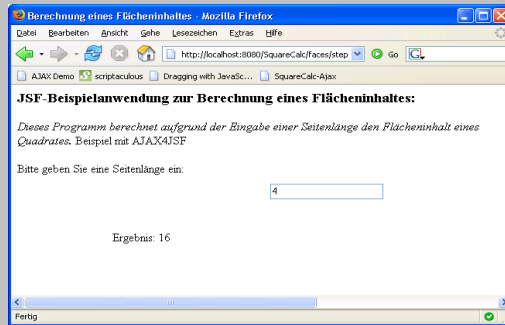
Berechnung eines Flächeninhaltes - Mozilla Firefox

Datei Bearbeiten Ansicht Gehe Lesezeichen Extras Hilfe

http://localhost:8080/SquareCalc/faces/step

Go

AJAX Demo scriptaculous Dragging with JavaSc... SquareCalc-Ajax

JSF-Beispielanwendung zur Berechnung eines Flächeninhaltes:

*Dieses Programm berechnet aufgrund der Eingabe einer Seitenlänge den Flächeninhalt eines Quadrates.* Beispiel mit AJAX4JSF

Bitte geben Sie eine Seitenlänge ein:

4

Ergebnis: 16

Fertig